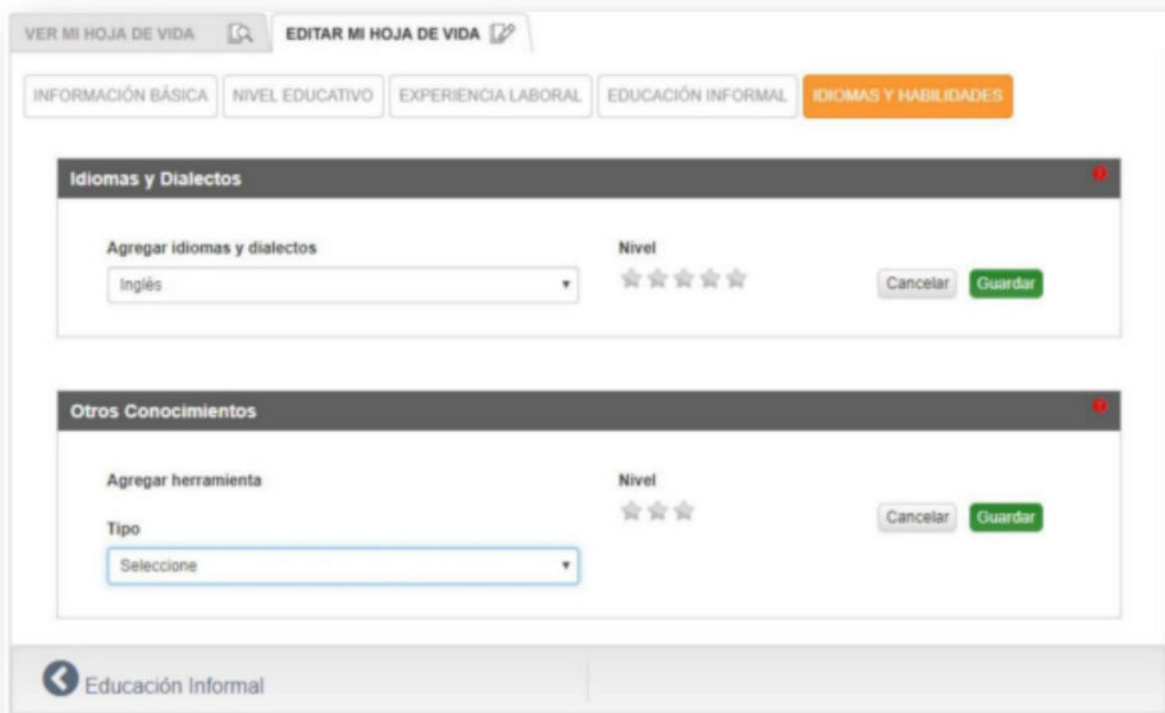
VER MI HOJA DE VIDA
EDITAR MI HOJA DE VIDA

INFORMACIÓN BÁSICA
NIVEL EDUCATIVO
EXPERIENCIA LABORAL
EDUCACIÓN INFORMAL
IDIOMAS Y HABILIDADES

Idiomas y Dialectos

Agregar idiomas y dialectos
Inglés
Nivel
Cancelar
Guardar

Otros Conocimientos

Agregar herramienta
Tipo
Seleccione
Nivel
Cancelar
Guardar

Educación Informal